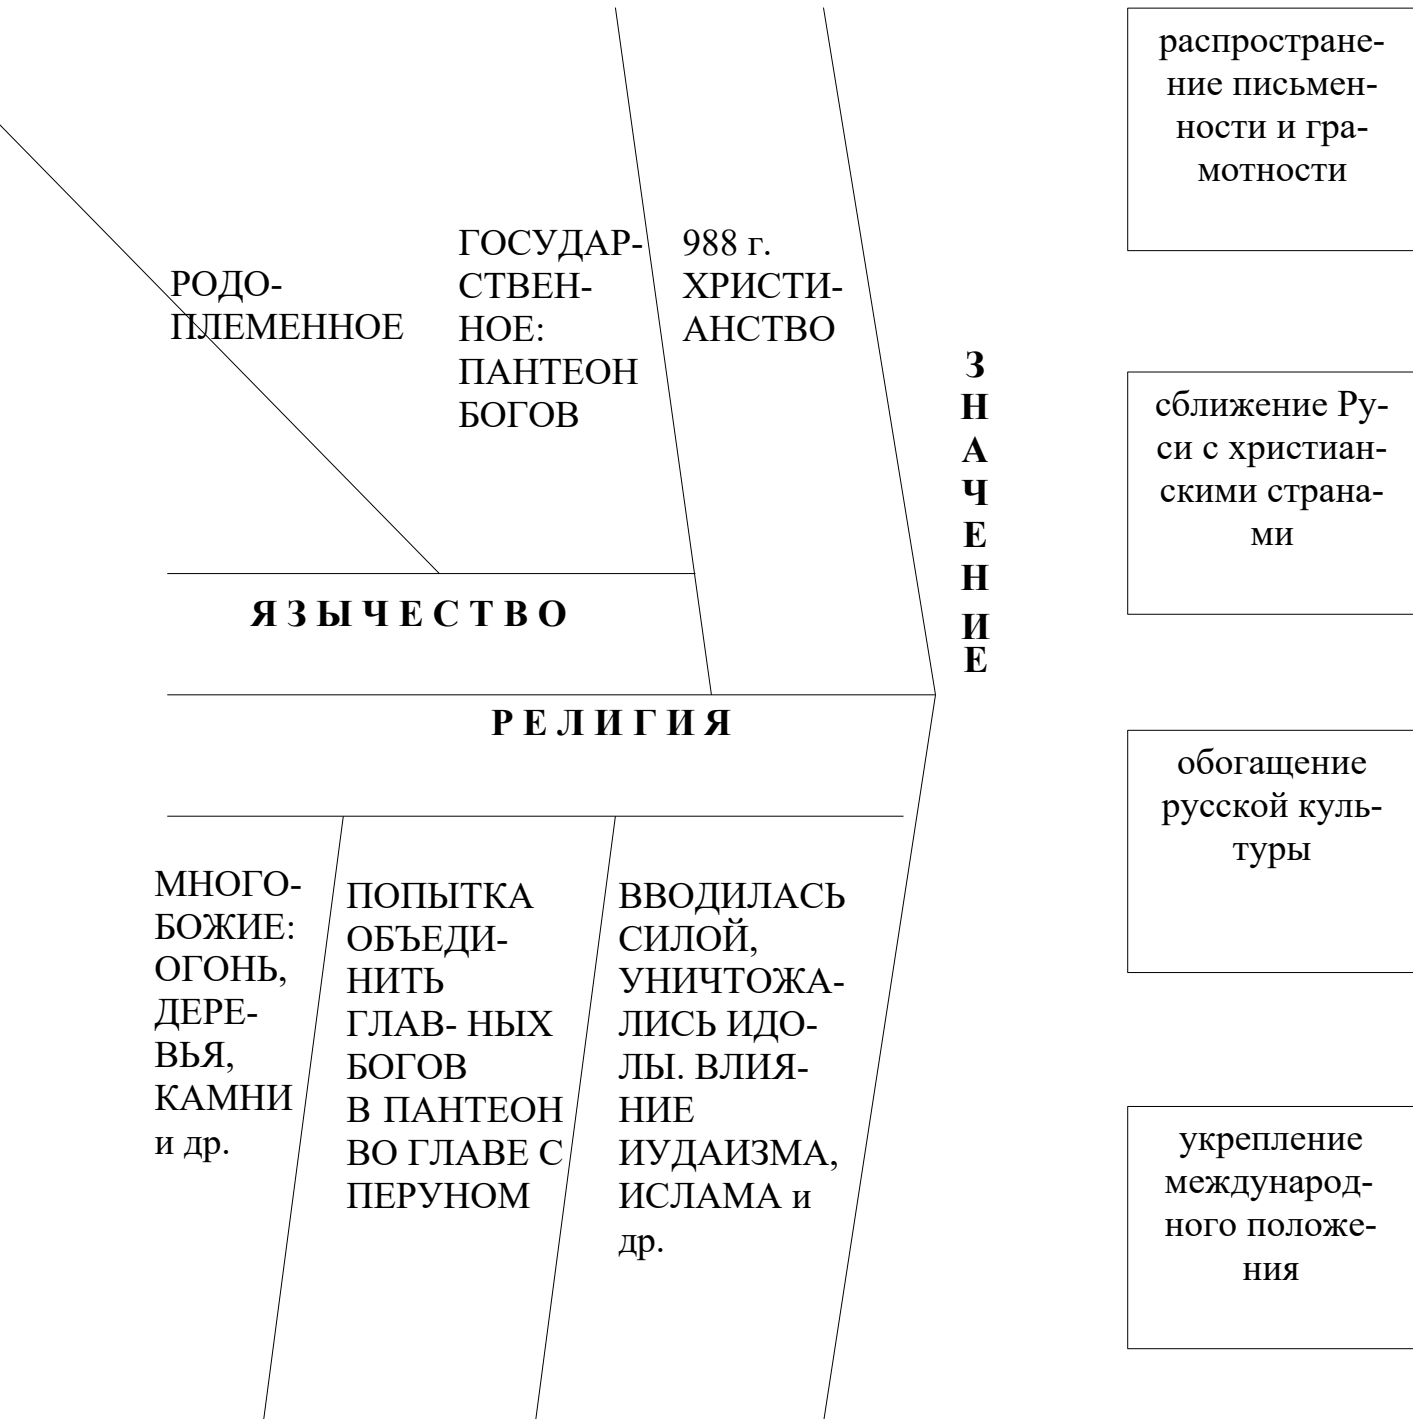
РОДОПЛЕМЕННОЕ

ГОСУДАРСТВЕННОЕ: ПАНТЕОН БОГОВ

988 г. ХРИСТИАНСТВО

Я З Ы Ч Е С Т В О

Р Е Л И Г И Я

МНОГОБОЖИЕ: ОГОНЬ, ДЕРЕВЬЯ, КАМНИ и др.

ПОПЫТКА ОБЪЕДИНИТЬ ГЛАВ- НЫХ БОГОВ В ПАНТЕОН ВО ГЛАВЕ С ПЕРУНОМ

ВВОДИЛАСЬ СИЛОЙ, УНИЧТОЖАЛИСЬ ИДОЛЫ. ВЛИЯНИЕ ИУДАИЗМА, ИСЛАМА и др.

З Н А Ч Е Н И Е

распространение письменности и грамотности

сближение Руси с христианскими странами

обогащение русской культуры

укрепление международного положения